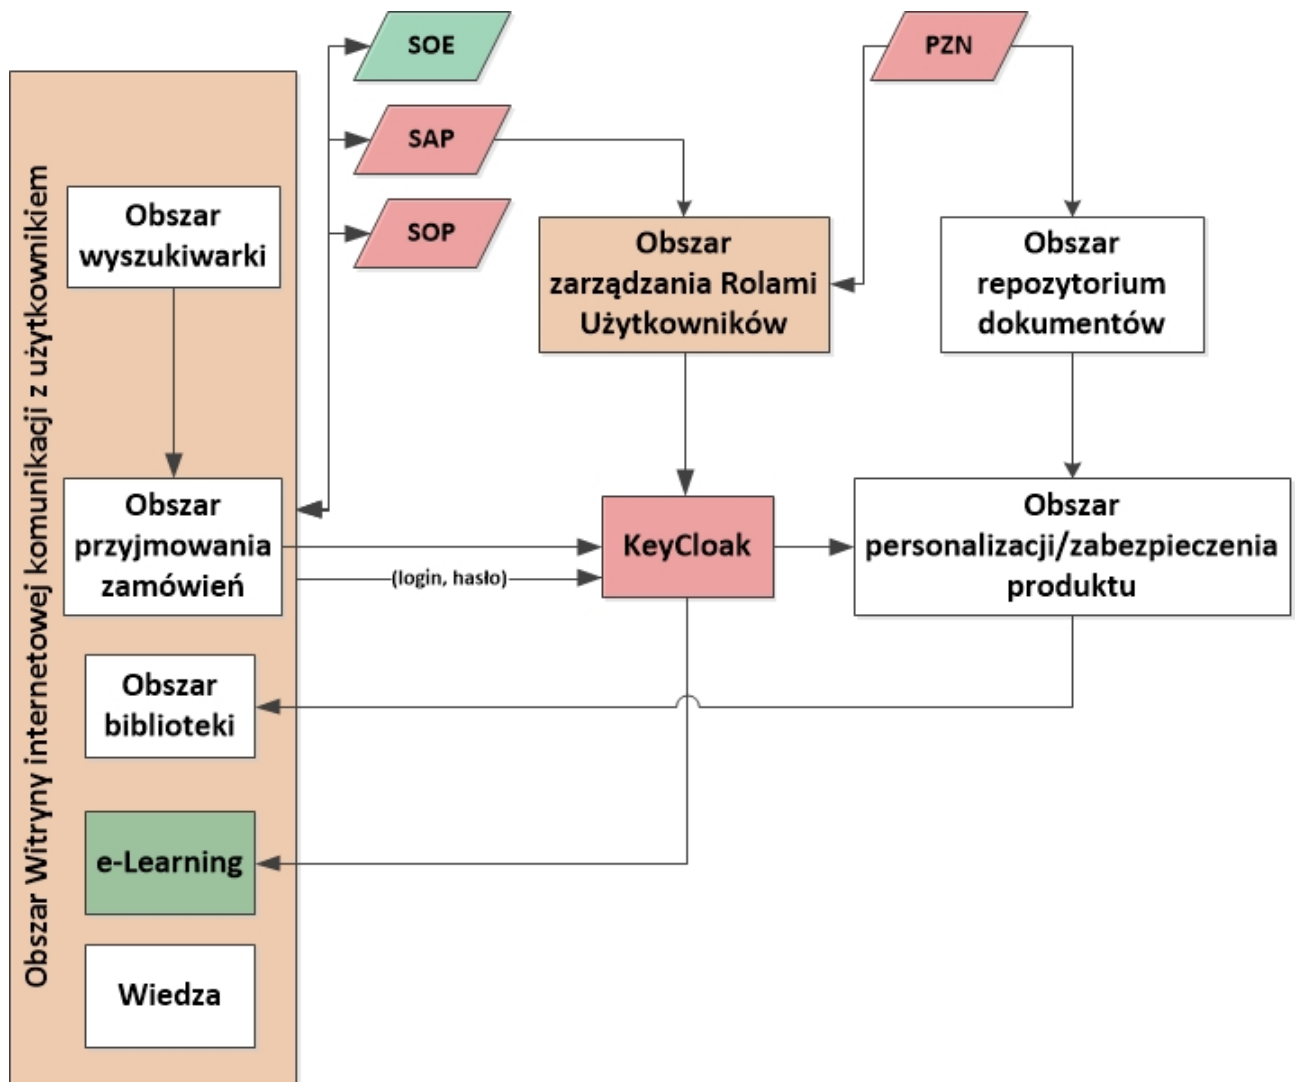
SOE

PZN

SAP

SOP

Obszar Witryny internetowej komunikacji z użytkownikiem

Obszar wyszukiwarki

Obszar zarządzania Rolami Użytkowników

Obszar repozytorium dokumentów

Obszar przyjmowania zamówień

KeyCloak

Obszar personalizacji/zabezpieczenia produktu

(login, hasło)

Obszar biblioteki

e-Learning

Wiedza